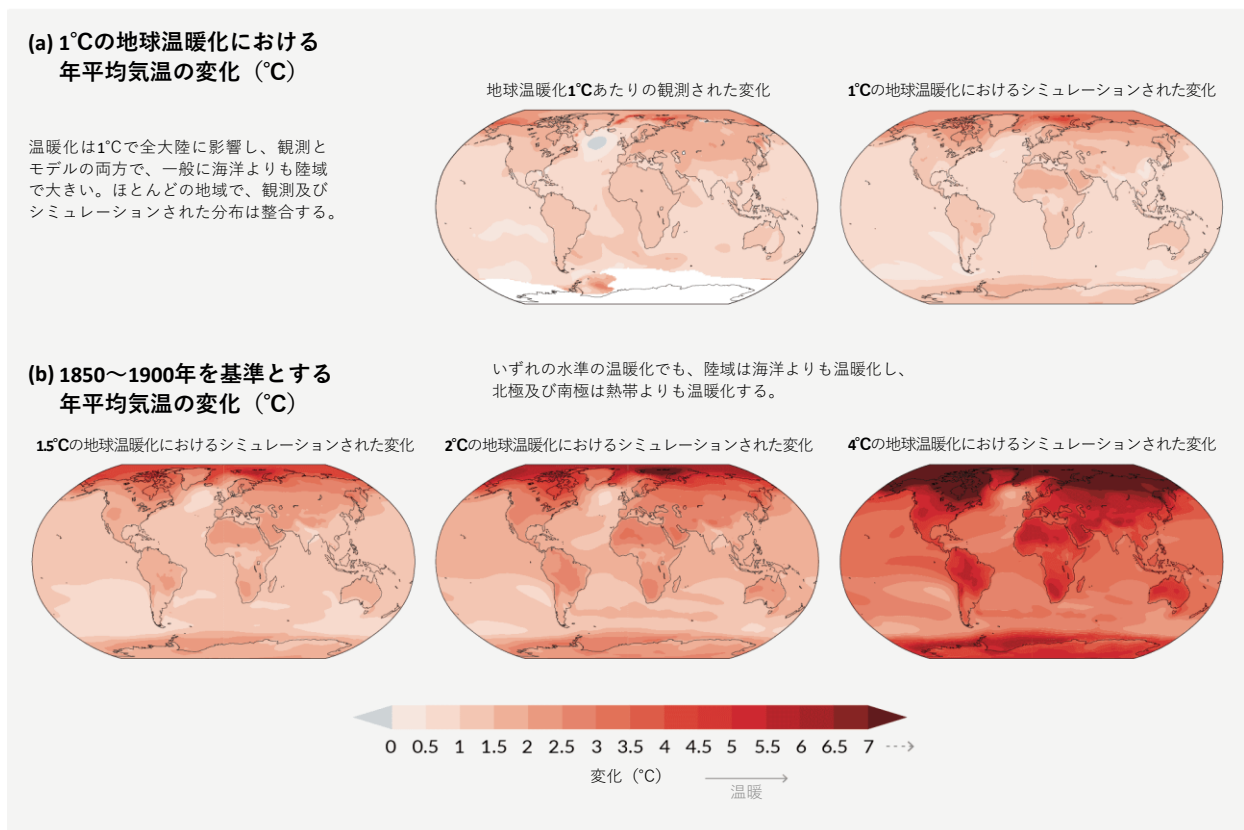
(a) 1°Cの地球温暖化における年平均気温の変化（°C）

地球温暖化1°Cあたりの観測された変化

1°Cの地球温暖化におけるシミュレーションされた変化

温暖化は1°Cで全大陸に影響し、観測とモデルの両方で、一般に海洋よりも陸域で大きい。ほとんどの地域で、観測及びシミュレーションされた分布は整合する。

(b) 1850〜1900年を基準とする年平均気温の変化（°C）

いずれの水準の温暖化でも、陸域は海洋よりも温暖化し、北極及び南極は熱帯よりも温暖化する。

1.5°Cの地球温暖化におけるシミュレーションされた変化

2°Cの地球温暖化におけるシミュレーションされた変化

4°Cの地球温暖化におけるシミュレーションされた変化

0 0.5 1 1.5 2 2.5 3 3.5 4 4.5 5 5.5 6 6.5 7

変化（°C）

温暖